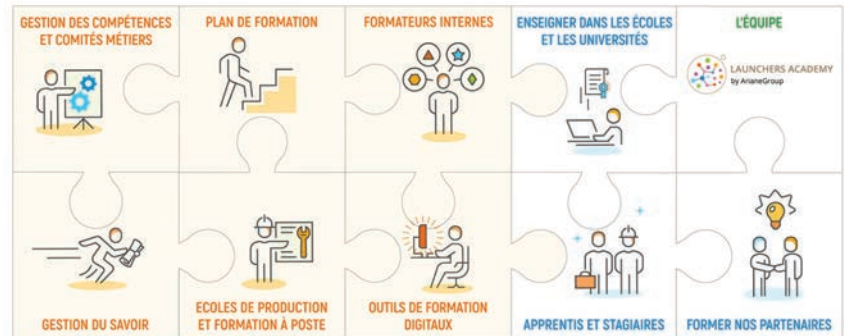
GESTION DES COMPÉTENCES ET COMITÉS MÉTIERS

PLAN DE FORMATION

FORMATEURS INTERNES

ENSEIGNER DANS LES ÉCOLES ET LES UNIVERSITÉS

L'ÉQUIPE

LAUNCHERS ACADEMY by ArianeGroup

GESTION DU SAVOIR

ECOLES DE PRODUCTION ET FORMATION À POSTE

OUTILS DE FORMATION DIGITAUX

APPRENTIS ET STAGIAIRES

FORMER NOS PARTENAIRES